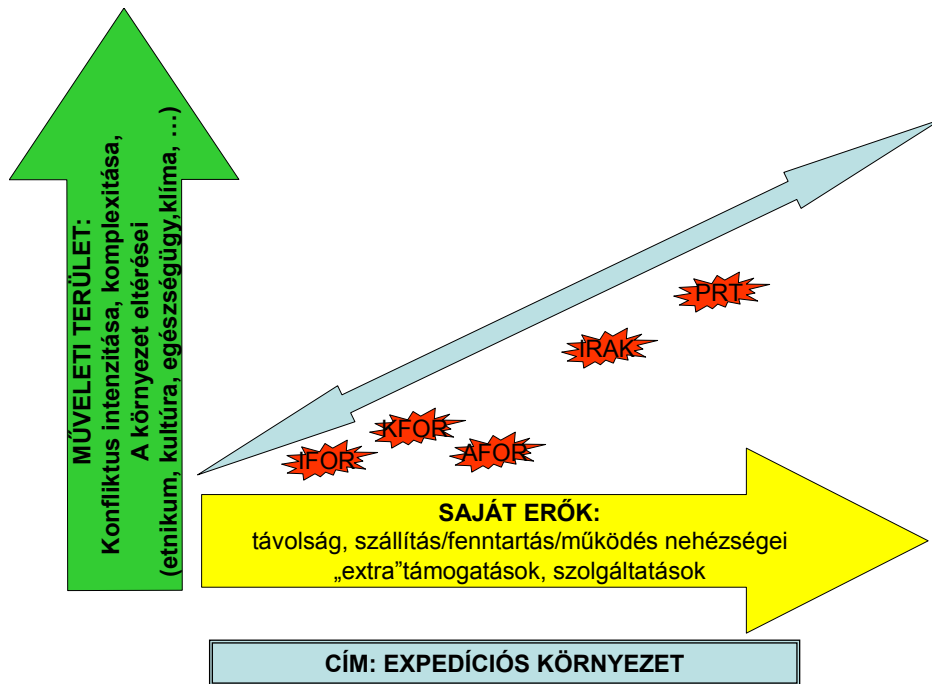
MŰVELETI TERÜLET:
Konfliktus intenzitása, komplexitása,
A környezet eltérései
(etnikum, kultúra, egészségügy, klíma, …)

PRT

IRAK

KFOR

IFOR

AFOR

SAJÁT ERŐK:
távolság, szállítás/fenntartás/működés nehézségei
„extra"támogatások, szolgáltatások

CÍM: EXPEDÍCIÓS KÖRNYEZET